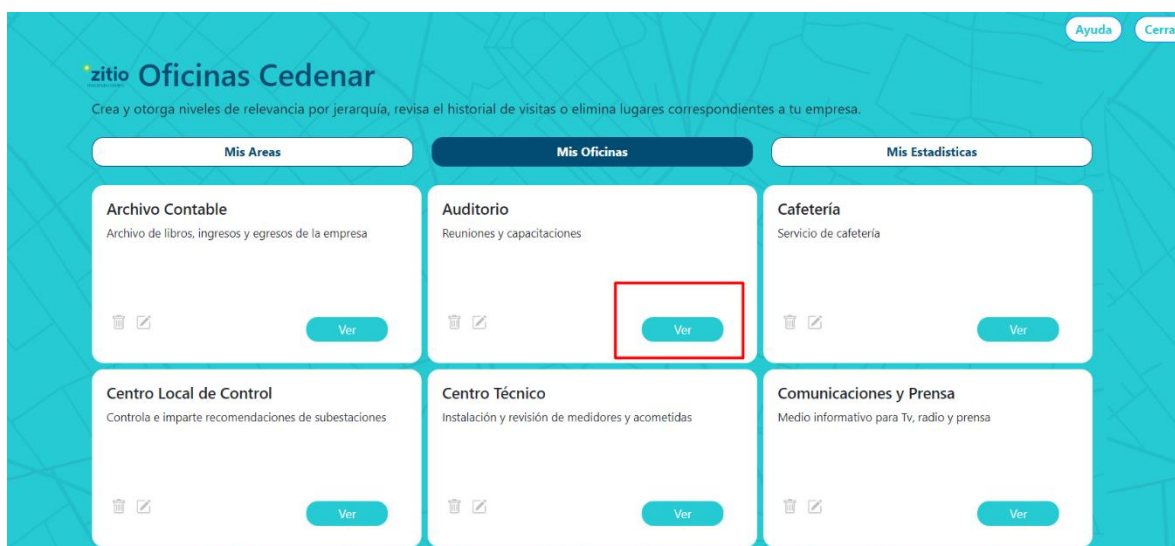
Ayuda Cerra

zitio Oficinas Cedenar

Crea y otorga niveles de relevancia por jerarquía, revisa el historial de visitas o elimina lugares correspondientes a tu empresa.

Mis Areas

Mis Oficinas

Mis Estadisticas

Archivo Contable
Archivo de libros, ingresos y egresos de la empresa
Ver

Auditorio
Reuniones y capacitaciones
Ver

Cafetería
Servicio de cafetería
Ver

Centro Local de Control
Controla e imparte recomendaciones de subestaciones
Ver

Centro Técnico
Instalación y revisión de medidores y acometidas
Ver

Comunicaciones y Prensa
Medio informativo para Tv, radio y prensa
Ver